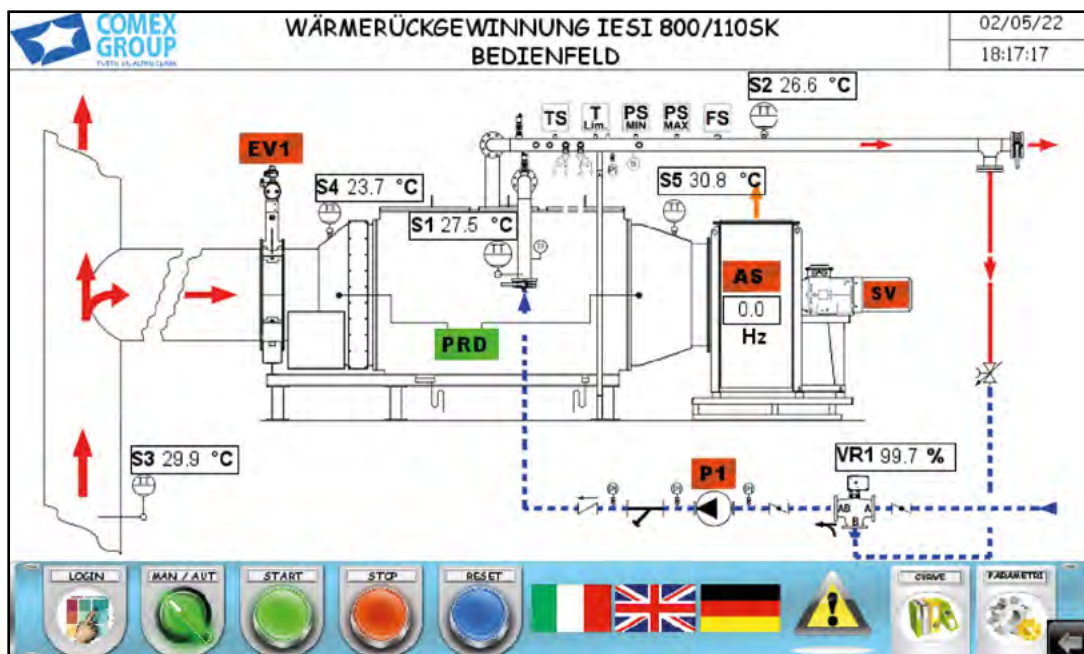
COMEX GROUP

WÄRMERÜCKGEWINNUNG IESI 800/110SK
BEDIENFELD

02/05/22
18:17:17

S2 26.6 °C

TS T Lim. PS MIN PS MAX FS

EV1

S4 23.7 °C

S5 30.8 °C

S1 27.5 °C

AS

0.0
Hz

SV

PRD

S3 29.9 °C

VR1 99.7 %

P1

AB A B

LOGIN
MAN / AUT
START
STOP
RESET
CURVE
PARAMETRI